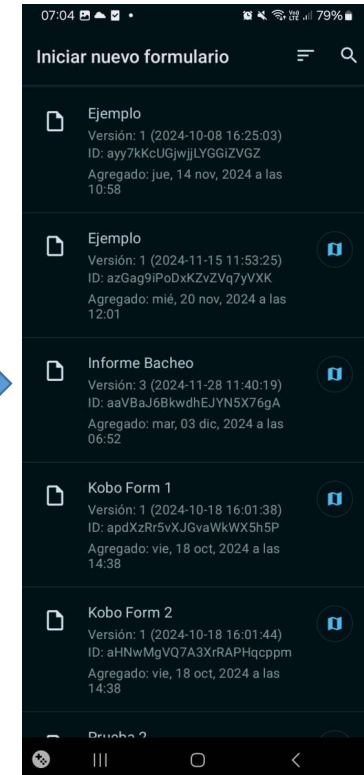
07:04 79%

Iniciar nuevo formulario

Ejemplo
Versión: 1 (2024-10-08 16:25:03)
ID: ayy7kKcUGjwjjLYGGiZVGZ
Agregado: jue, 14 nov, 2024 a las 10:58

Ejemplo
Versión: 1 (2024-11-15 11:53:25)
ID: azGag9iPoDxKZvZVq7yVXK
Agregado: mié, 20 nov, 2024 a las 12:01

Informe Bacheo
Versión: 3 (2024-11-28 11:40:19)
ID: aaVBaJ6BkwdhEJYN5X76gA
Agregado: mar, 03 dic, 2024 a las 06:52

Kobo Form 1
Versión: 1 (2024-10-18 16:01:38)
ID: apdXzRr5vXJGvaWkWX5h5P
Agregado: vie, 18 oct, 2024 a las 14:38

Kobo Form 2
Versión: 1 (2024-10-18 16:01:44)
ID: aHNwMgVQ7A3XrRAPHqcppm
Agregado: vie, 18 oct, 2024 a las 14:38

Prueba 2